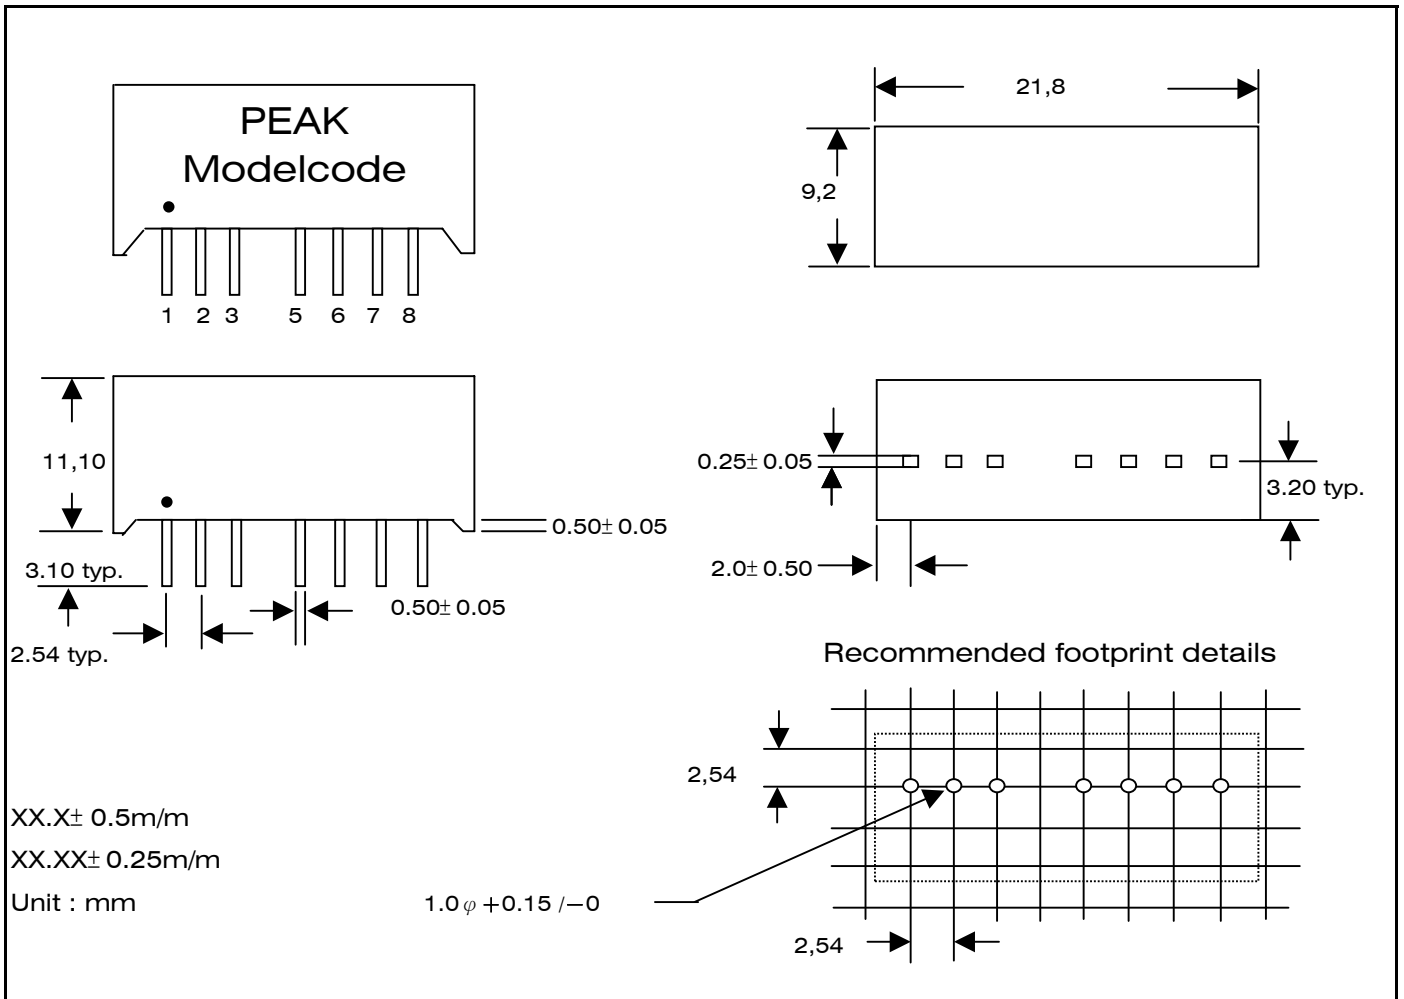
PEAK
Modelcode

1 2 3 5 6 7 8

21,8

9,2

11,10

3.10 typ.

2.54 typ.

$0.50\pm 0.05$

$0.50\pm 0.05$

$0.25\pm 0.05$

3.20 typ.

$2.0\pm 0.50$

Recommended footprint details

2,54

2,54

$1.0\varphi +0.15/-0$

$XX.X\pm 0.5m/m$

$XX.XX\pm 0.25m/m$

Unit : mm